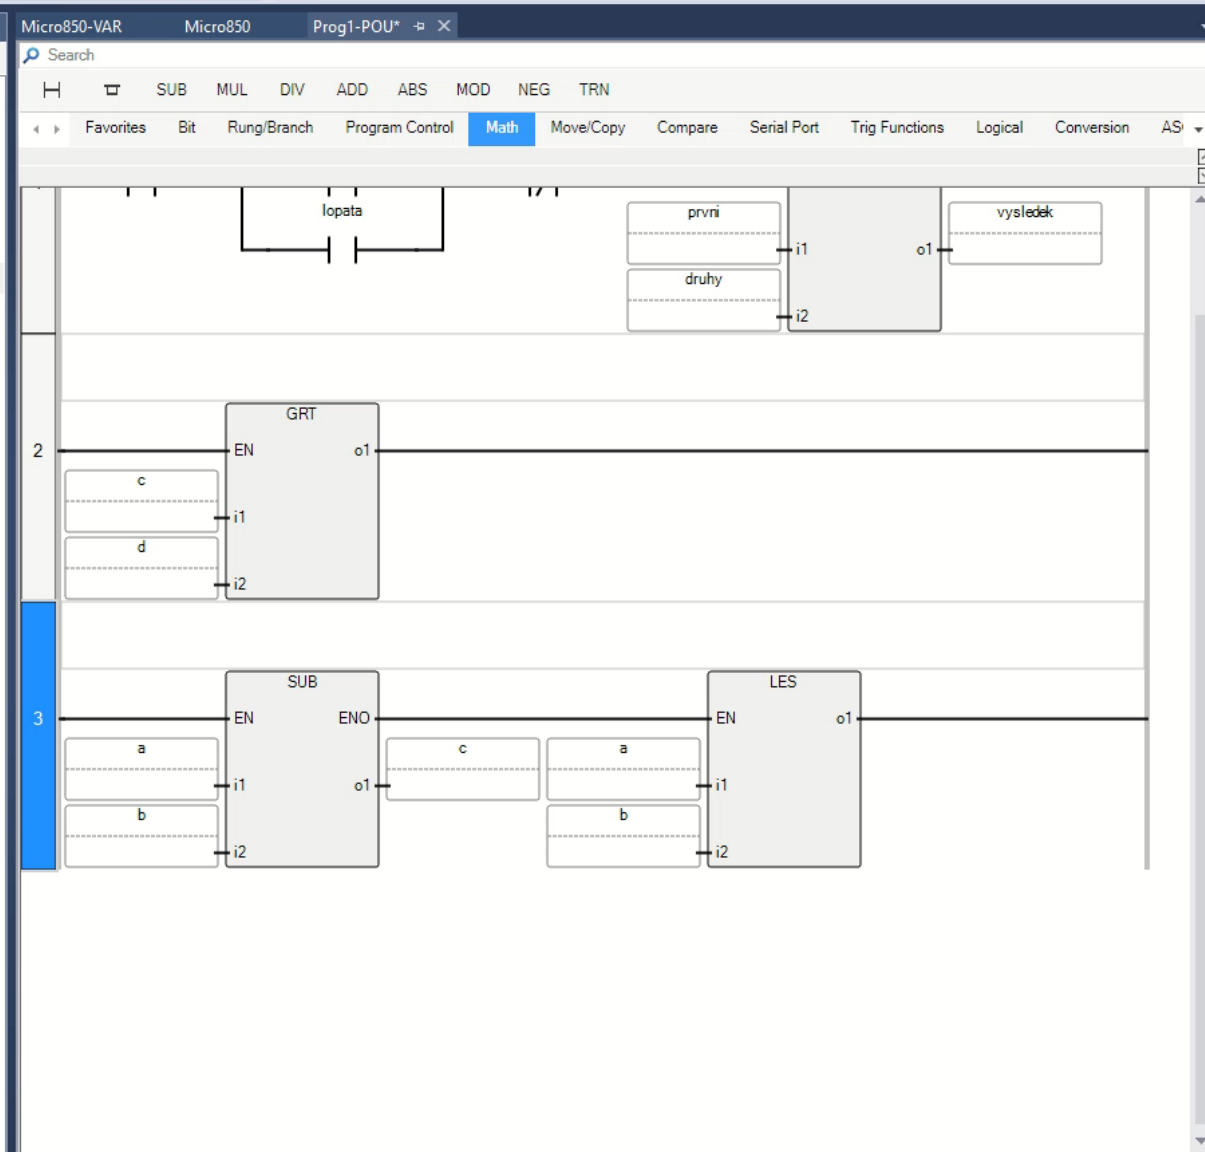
Micro850-VAR Micro850 Prog1-POU* ⊐ ✕

Search

SUB MUL DIV ADD ABS MOD NEG TRN

Favorites Bit Rung/Branch Program Control Math Move/Copy Compare Serial Port Trig Functions Logical Conversion AS

lopata

prvni

i1

o1

vysledek

druhy

i2

2

GRT

EN

o1

c

i1

d

i2

3

SUB

EN

ENO

a

i1

o1

c

b

i2

LES

EN

o1

a

i1

b

i2